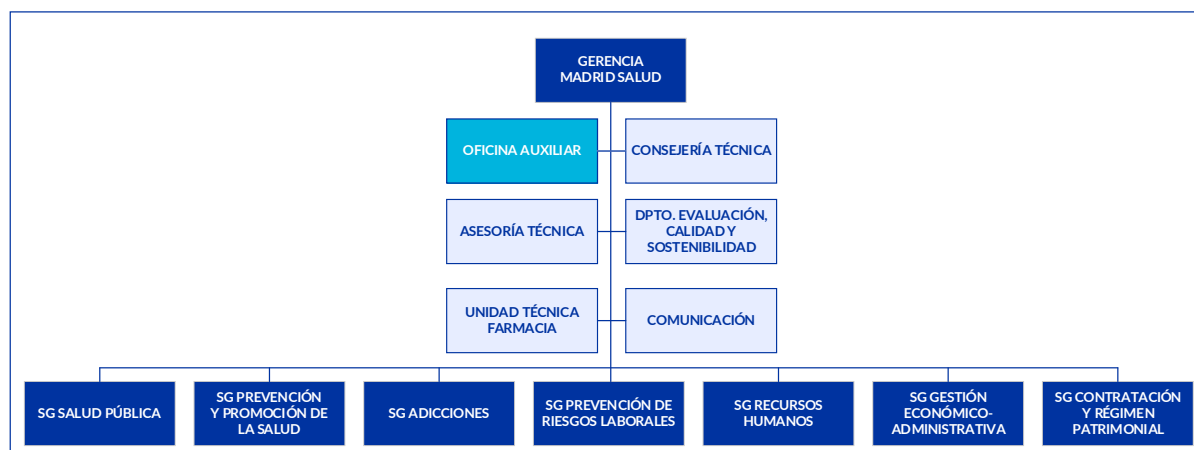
GERENCIA MADRID SALUD

OFICINA AUXILIAR

CONSEJERÍA TÉCNICA

ASESORÍA TÉCNICA

DPTO. EVALUACIÓN, CALIDAD Y SOSTENIBILIDAD

UNIDAD TÉCNICA FARMACIA

COMUNICACIÓN

SG SALUD PÚBLICA

SG PREVENCIÓN Y PROMOCIÓN DE LA SALUD

SG ADICCIONES

SG PREVENCIÓN DE RIESGOS LABORALES

SG RECURSOS HUMANOS

SG GESTIÓN ECONÓMICO-ADMINISTRATIVA

SG CONTRATACIÓN Y RÉGIMEN PATRIMONIAL